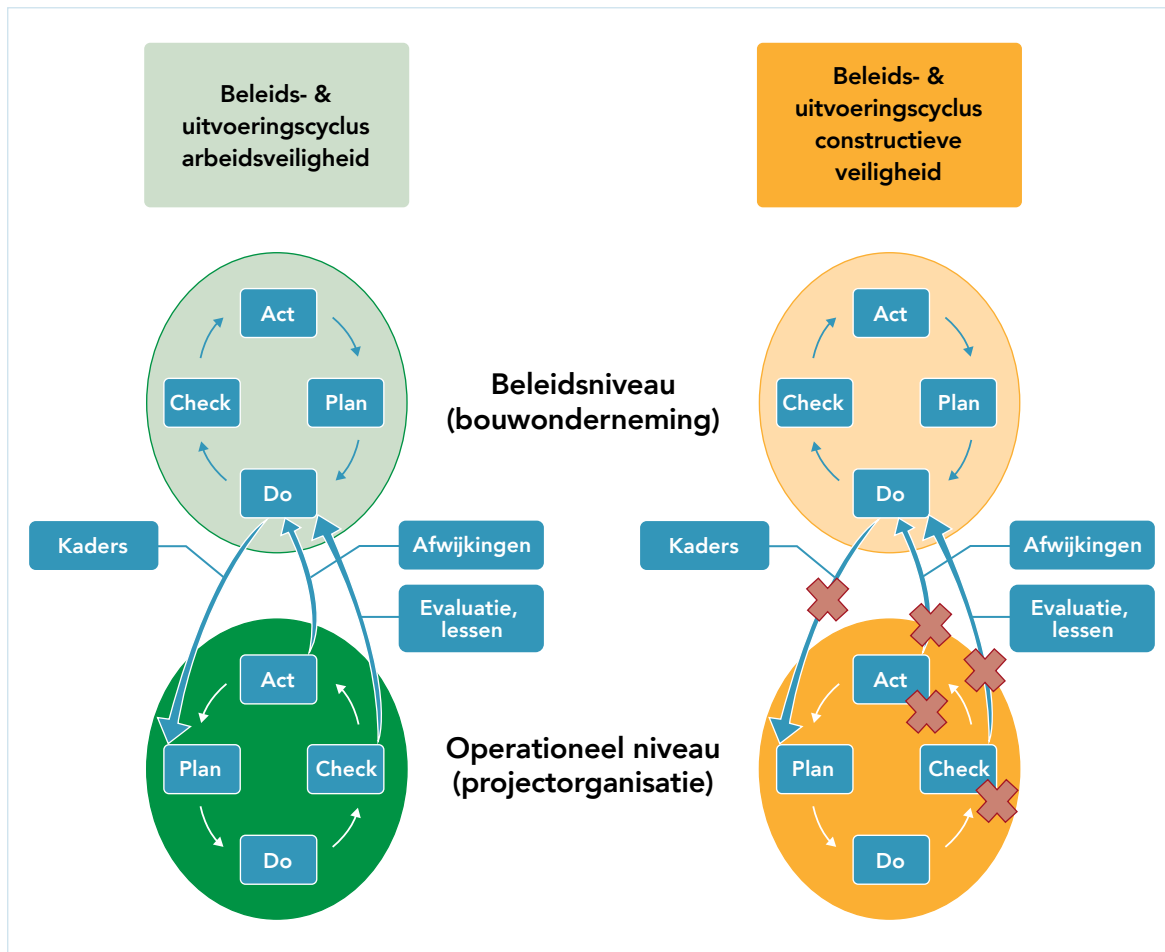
Beleids- & uitvoeringscyclus arbeidsveiligheid

Beleids- & uitvoeringscyclus constructieve veiligheid

Act

Check

Plan

Do

Act

Check

Plan

Do

Beleidsniveau (bouwonderneming)

Kaders

Afwijkingen

Evaluatie, lessen

Kaders

Afwijkingen

Evaluatie, lessen

Act

Plan

Check

Do

Act

Plan

Check

Do

Operationeel niveau (projectorganisatie)